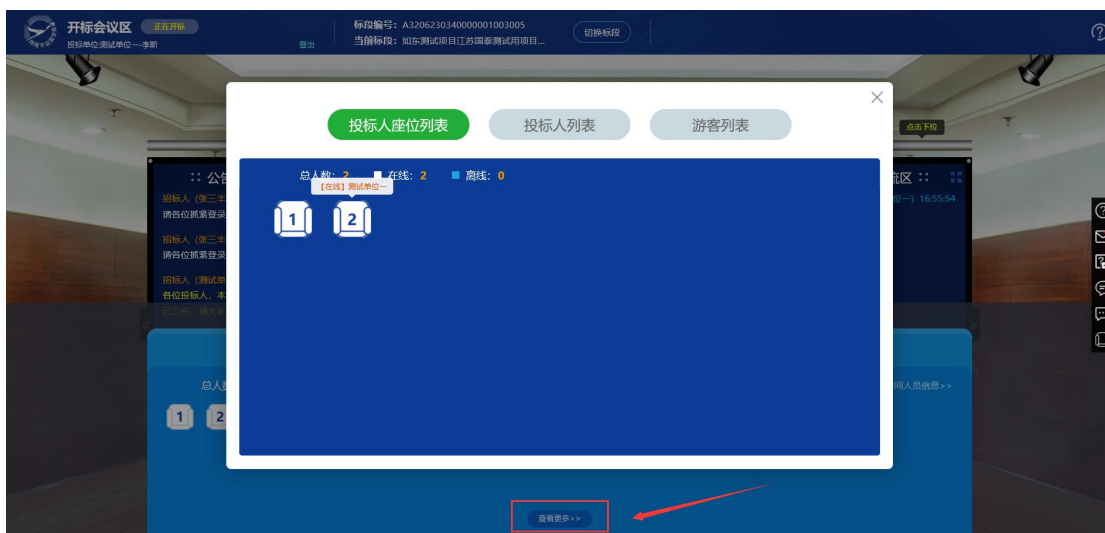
开标会议区 正在开标
投标单位:测试单位一-李斯
登出
标段编号:A320623034000001003005
当前标段:如东测试项目江苏国泰测试用项目...
切换标段

投标人座位列表
投标人列表
游客列表

总人数:2 在线:2 离线:0
【在线】测试单位一
1
2

点击下拉
:: 公告
投标人(张三丰
请各位抓紧登录
投标人(张三丰
请各位抓紧登录
投标人(测试单
各位投标人,本
流区 ::
位一) 16:55:54

总人数
1 2
询人员信息>>

查看更多>>